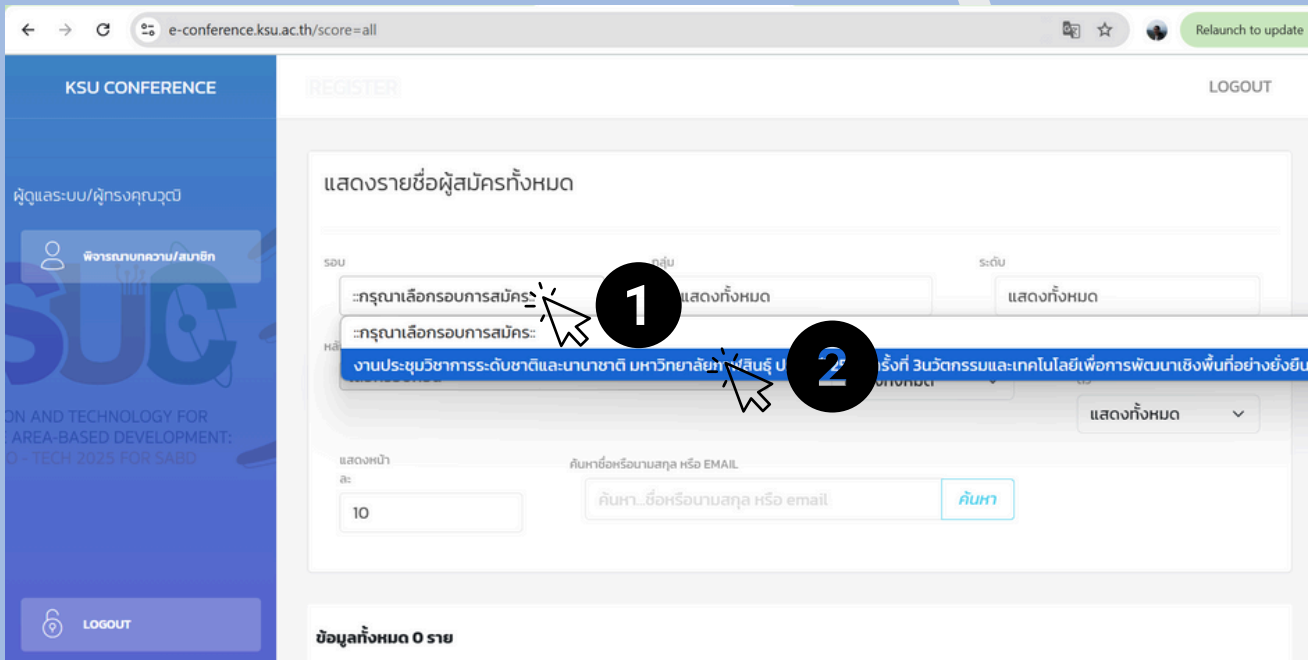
e-conference.ksu.ac.th/score=all

Relaunch to update

KSU CONFERENCE

REGISTER

LOGOUT

ผู้ดูแลระบบ/ผู้ทรงคุณวุฒิ

พิจารณาบทความ/สมาชิก

ON AND TECHNOLOGY FOR
AREA-BASED DEVELOPMENT:
O - TECH 2025 FOR SABD

LOGOUT

แสดงรายชื่อผู้สมัครทั้งหมด

รอบ

กลุ่ม

ระดับ

::กรุณาเลือกรอบการสมัคร::

แสดงทั้งหมด

แสดงทั้งหมด

1

::กรุณาเลือกรอบการสมัคร::

งานประชุมวิชาการระดับชาติและนานาชาติ มหาวิทยาลัย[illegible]สินธุ์ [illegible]ครั้งที่ 3นวัตกรรมและเทคโนโลยีเพื่อการพัฒนาเชิงพื้นที่อย่างยั่งยืน

2

แสดงทั้งหมด

แสดงหน้าละ

10

ค้นหาชื่อหรือนามสกุล หรือ EMAIL

ค้นหา...ชื่อหรือนามสกุล หรือ email

ค้นหา

ข้อมูลทั้งหมด 0 ราย